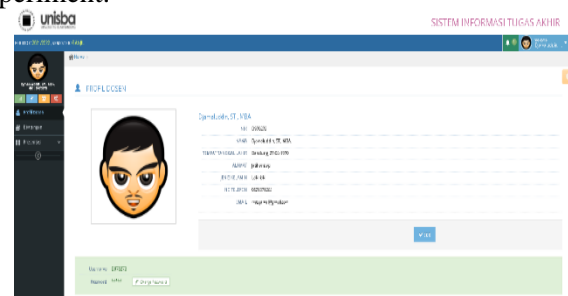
unisba

SISTEM INFORMASI TUGAS AKHIR

PROFIL DOSEN

Djamaludin, ST., MBA

NIK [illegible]

NAMA Djamaludin, ST., MBA

TEMPAT, TANGGAL LAHIR Bandung, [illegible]

ALAMAT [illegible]

JENIS KELAMIN Laki-laki

NO TELEPON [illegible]

EMAIL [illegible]

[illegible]

Username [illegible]

Password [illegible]